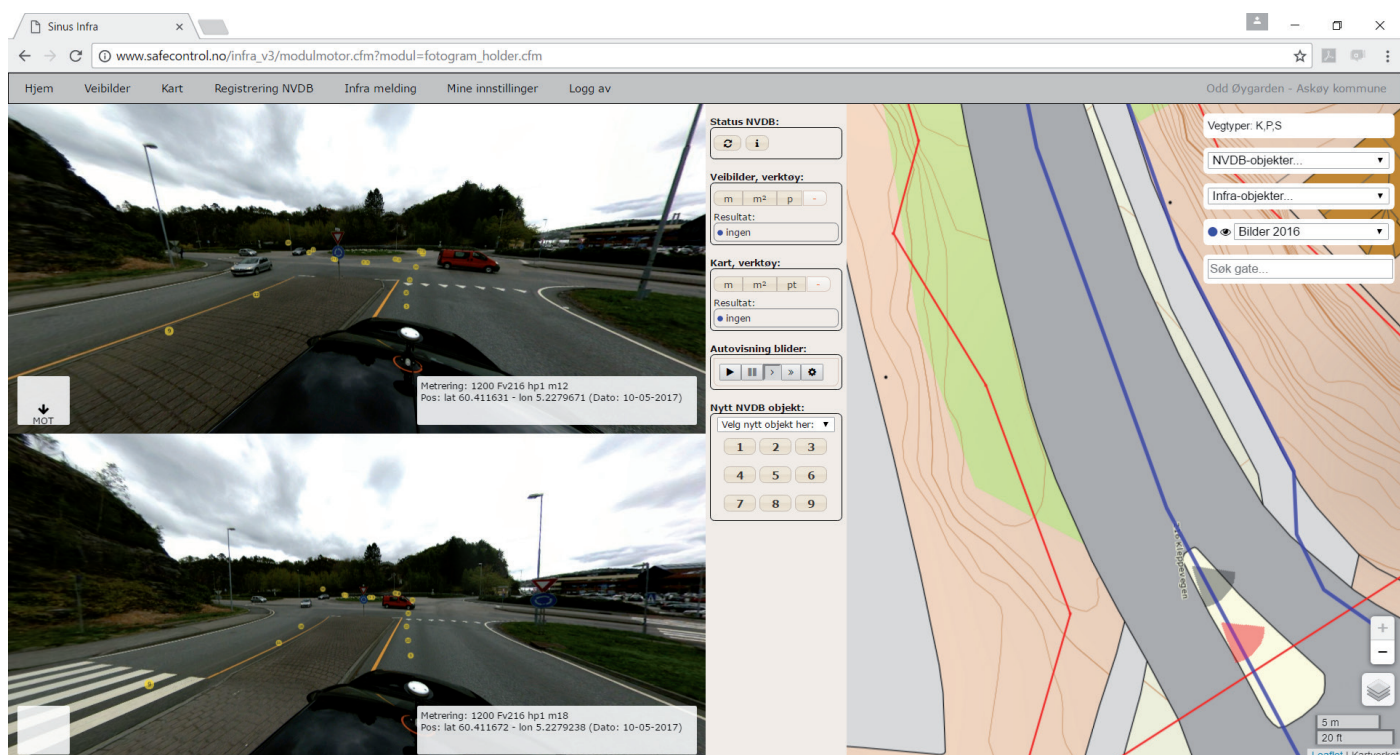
Sinus Infra

www.safecontrol.no/infra_v3/modulmotor.cfm?modul=fotogram_holder.cfm

Hjem Veibilder Kart Registrering NVDB Infra melding Mine innstillinger Logg av

Odd Øygarden - Askøy kommune

MOT

Metrering: 1200 Fv216 hp1 m12
Pos: lat 60.411631 - lon 5.2279671 (Dato: 10-05-2017)

Metrering: 1200 Fv216 hp1 m18
Pos: lat 60.411672 - lon 5.2279238 (Dato: 10-05-2017)

Status NVDB:

i

Veibilder, verktøy:

m m² p -

Resultat:

ingen

Kart, verktøy:

m m² pt -

Resultat:

ingen

Autovisning blider:

Nytt NVDB objekt:

Velg nytt objekt her:

1 2 3
4 5 6
7 8 9

Vegtyper: K,P,S

NVDB-objekter...

Infra-objekter...

Bilder 2016

Søk gate...

Kleppevegen

+
-

5 m
20 ft

Leaflet | Kartverket